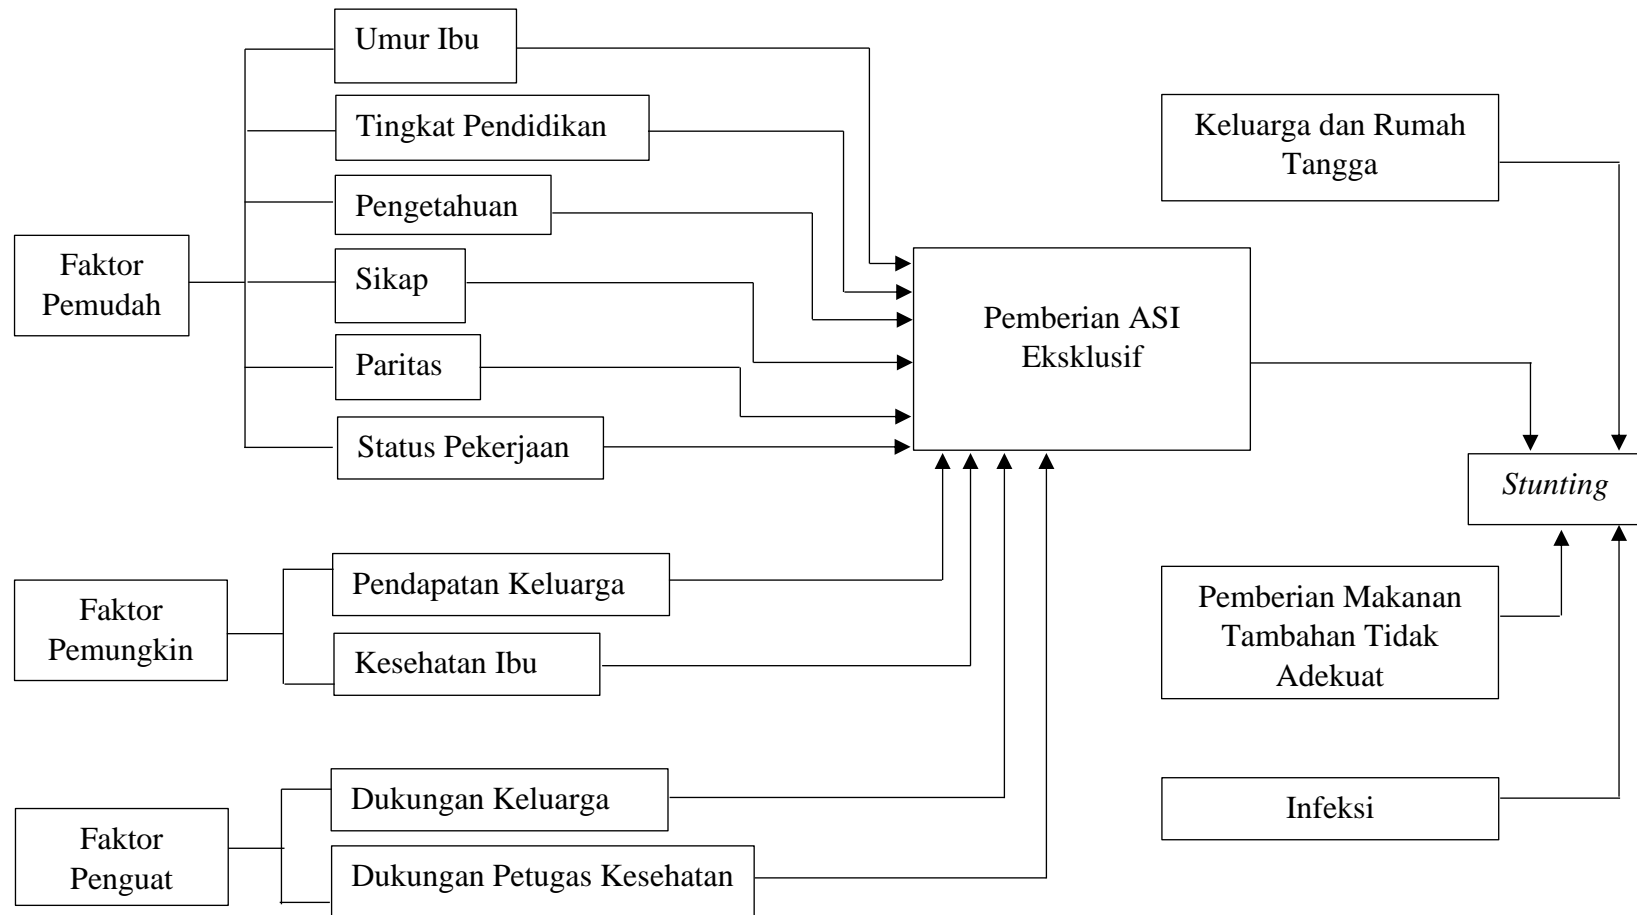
Umur Ibu

Tingkat Pendidikan

Pengetahuan

Faktor Pemudah

Sikap

Paritas

Status Pekerjaan

Pemberian ASI Eksklusif

Keluarga dan Rumah Tangga

*Stunting*

Faktor Pemungkin

Pendapatan Keluarga

Kesehatan Ibu

Pemberian Makanan Tambahan Tidak Adekuat

Faktor Penguat

Dukungan Keluarga

Dukungan Petugas Kesehatan

Infeksi